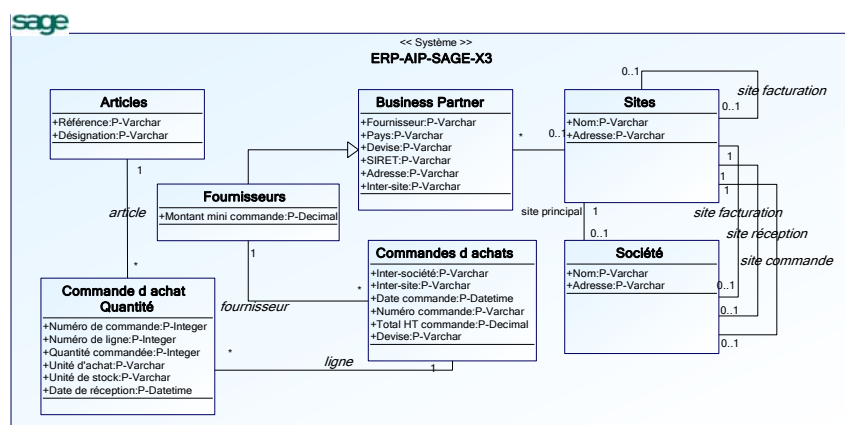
sage

<< Système >>
ERP-AIP-SAGE-X3

Articles
+Référence:P-Varchar
+Désignation:P-Varchar

Business Partner
+Fournisseur:P-Varchar
+Pays:P-Varchar
+Devise:P-Varchar
+SIRET:P-Varchar
+Adresse:P-Varchar
+Inter-site:P-Varchar

Sites
+Nom:P-Varchar
+Adresse:P-Varchar

0..1
site facturation
0..1

Fournisseurs
+Montant mini commande:P-Decimal

Commandes d achats
+Inter-société:P-Varchar
+Inter-site:P-Varchar
+Date commande:P-Datetime
+Numéro commande:P-Varchar
+Total HT commande:P-Decimal
+Devise:P-Varchar

Société
+Nom:P-Varchar
+Adresse:P-Varchar

Commande d achat Quantité
+Numéro de commande:P-Integer
+Numéro de ligne:P-Integer
+Quantité commandée:P-Integer
+Unité d'achat:P-Varchar
+Unité de stock:P-Varchar
+Date de réception:P-Datetime

1
article
*
*
0..1
1
1
1
site principal
1
0..1
site facturation
site réception
site commande
1
fournisseur
*
0..1
0..1
0..1
*
ligne
1